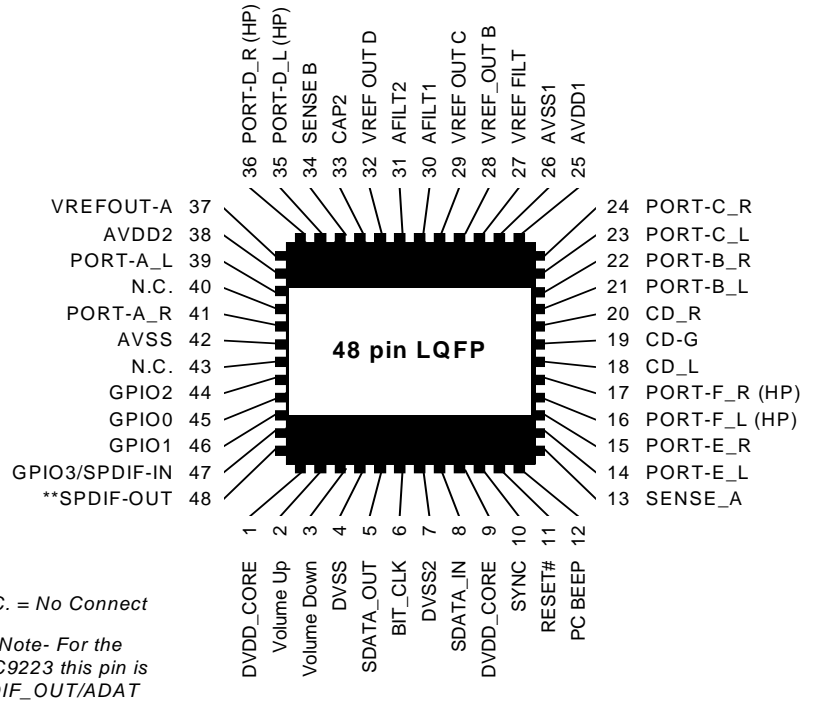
36 PORT-D_R (HP)
35 PORT-D_L (HP)
34 SENSE B
33 CAP2
32 VREF OUT D
31 AFILT2
30 AFILT1
29 VREF OUT C
28 VREF_OUT B
27 VREF FILT
26 AVSS1
25 AVDD1

VREFOUT-A 37
AVDD2 38
PORT-A_L 39
N.C. 40
PORT-A_R 41
AVSS 42
N.C. 43
GPIO2 44
GPIO0 45
GPIO1 46
GPIO3/SPDIF-IN 47
**SPDIF-OUT 48

48 pin LQFP

24 PORT-C_R
23 PORT-C_L
22 PORT-B_R
21 PORT-B_L
20 CD_R
19 CD-G
18 CD_L
17 PORT-F_R (HP)
16 PORT-F_L (HP)
15 PORT-E_R
14 PORT-E_L
13 SENSE_A

1 DVDD_CORE
2 Volume Up
3 Volume Down
4 DVSS
5 SDATA_OUT
6 BIT_CLK
7 DVSS2
8 SDATA_IN
9 DVDD_CORE
10 SYNC
11 RESET#
12 PC BEEP

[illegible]C. = No Connect

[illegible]Note- For the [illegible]C9223 this pin is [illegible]IF_OUT/ADAT